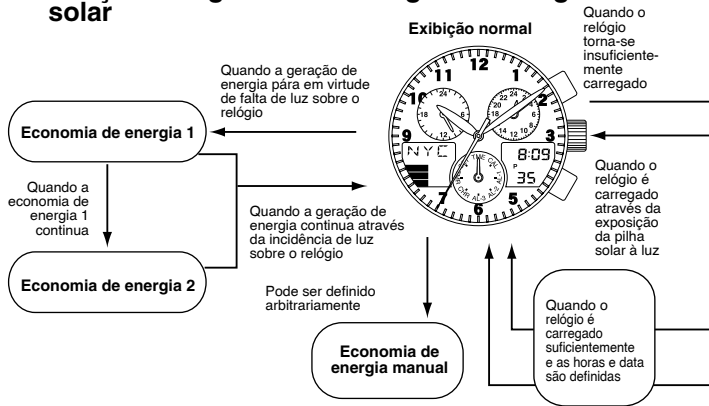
solar

Exibição normal

Quando o relógio torna-se insuficientemente carregado

Quando a geração de energia pára em virtude de falta de luz sobre o relógio

Economia de energia 1

Quando a economia de energia 1 continua

Economia de energia 2

Quando a geração de energia continua através da incidência de luz sobre o relógio

Quando o relógio é carregado através da exposição da pilha solar à luz

11 12 1 2 3 5 6 7 9 10

NYC

8:09

35

P

Pode ser definido arbitrariamente

Economia de energia manual

Quando o relógio é carregado suficientemente e as horas e data são definidas